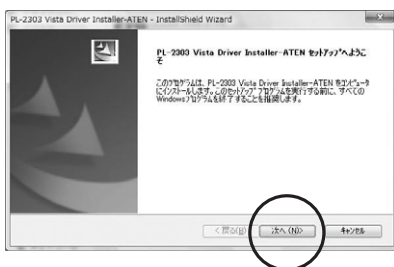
PL-2303 Vista Driver Installer-ATEN - InstallShield Wizard

PL-2303 Vista Driver Installer-ATEN セットアップへようこそ

このプログラムは、PL-2303 Vista Driver Installer-ATEN をコンピュータにインストールします。このセットアップ プログラムを実行する前に、すべてのWindowsプログラムを終了することを推奨します。

< 戻る(B)

次へ (N)>

キャンセル